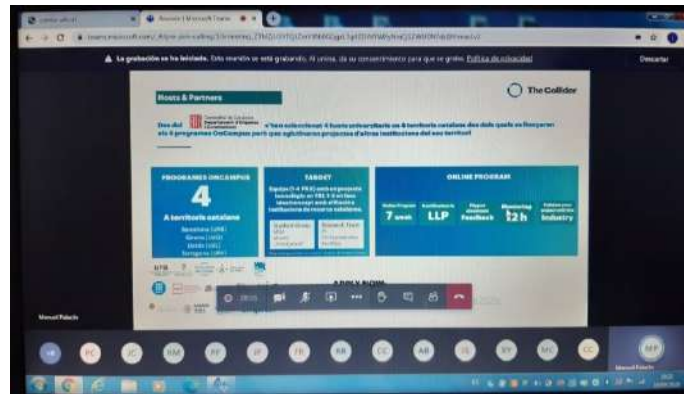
▲ La gravación se ha iniciado. Esta reunión se está grabando. Al unirse, da su consentimiento para que se grabe. Política de privacidad

Descartar

Hosts & Partners

The Collider

PROGRAMES ONCAMPUS

4

A territoris catalans

TARGET

ONLINE PROGRAM

7 week

LLP

12h

Industry

APPLY NOW

Manuel Palacio

HB PC JC RM RF IF FR RR CC AR IS RY MC CC MP